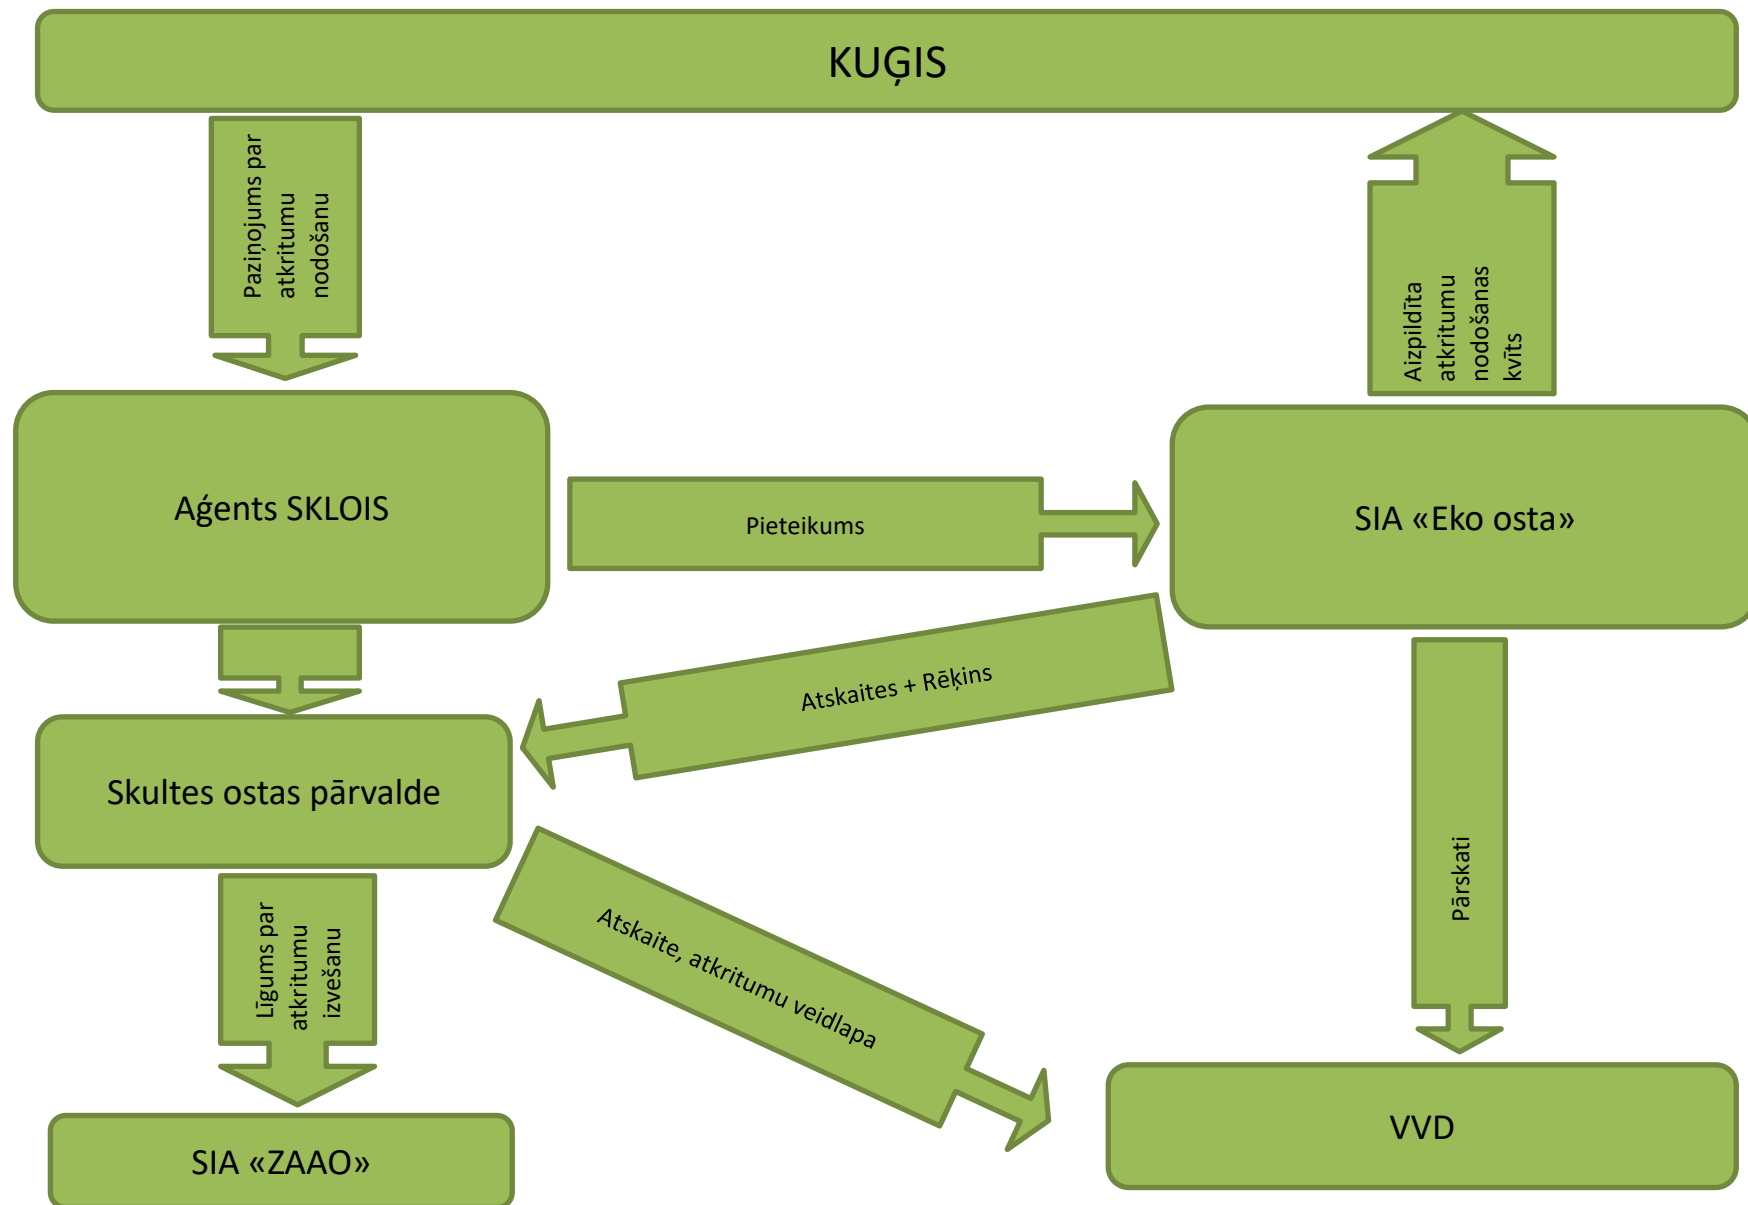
KUĢIS

Paziņojums par atkritumu nodošanu

Aizpildīta atkritumu nodošanas kvīts

Aģents SKLOIS

Pieteikums

SIA «Eko osta»

Atskaites + Rēķins

Skultes ostas pārvalde

Pārskati

Līgums par atkritumu izvešanu

Atskaite, atkritumu veidlapa

VVD

SIA «ZAAO»